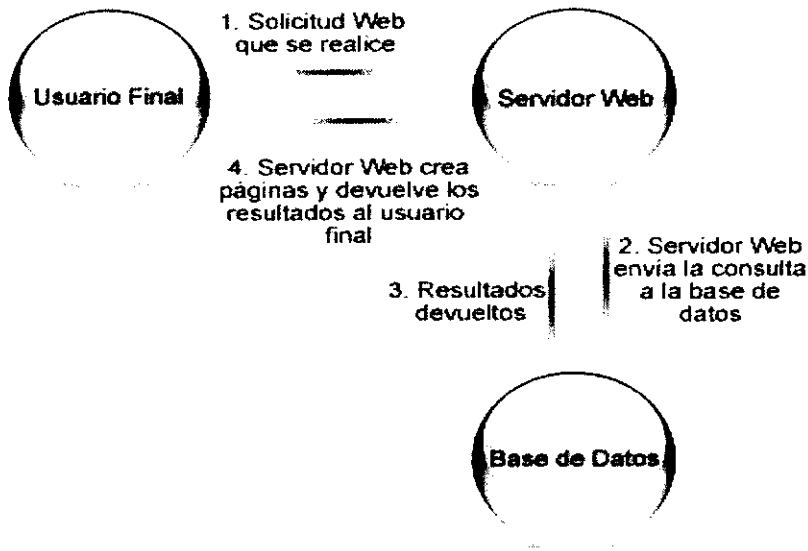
Usuario Final

1. Solicitud Web que se realice

Servidor Web

4. Servidor Web crea páginas y devuelve los resultados al usuario final

2. Servidor Web envía la consulta a la base de datos

3. Resultados devueltos

Base de Datos